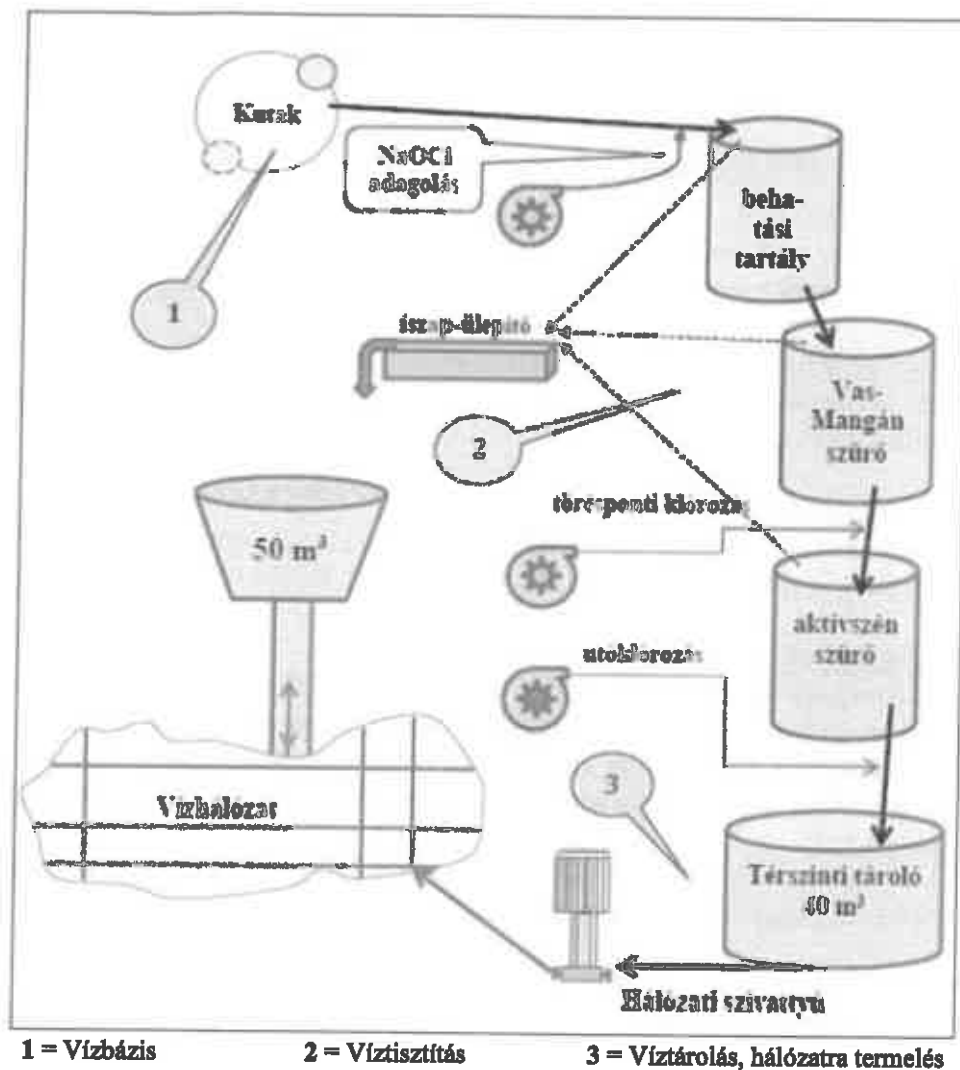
Kutak

NaOCl adagolás

beha-tási tartály

1

iszap-ülepítő

Vas-Mangán szűrő

2

50 m³

töréspónti klórozás

aktívszén szűrő

utóklórozás

3

Vízhálózat

Térszinti tároló 40 m³

Hálózati szivattyú

1 = Vízbázis 2 = Víztisztítás 3 = Víztárolás, hálózatra termelés